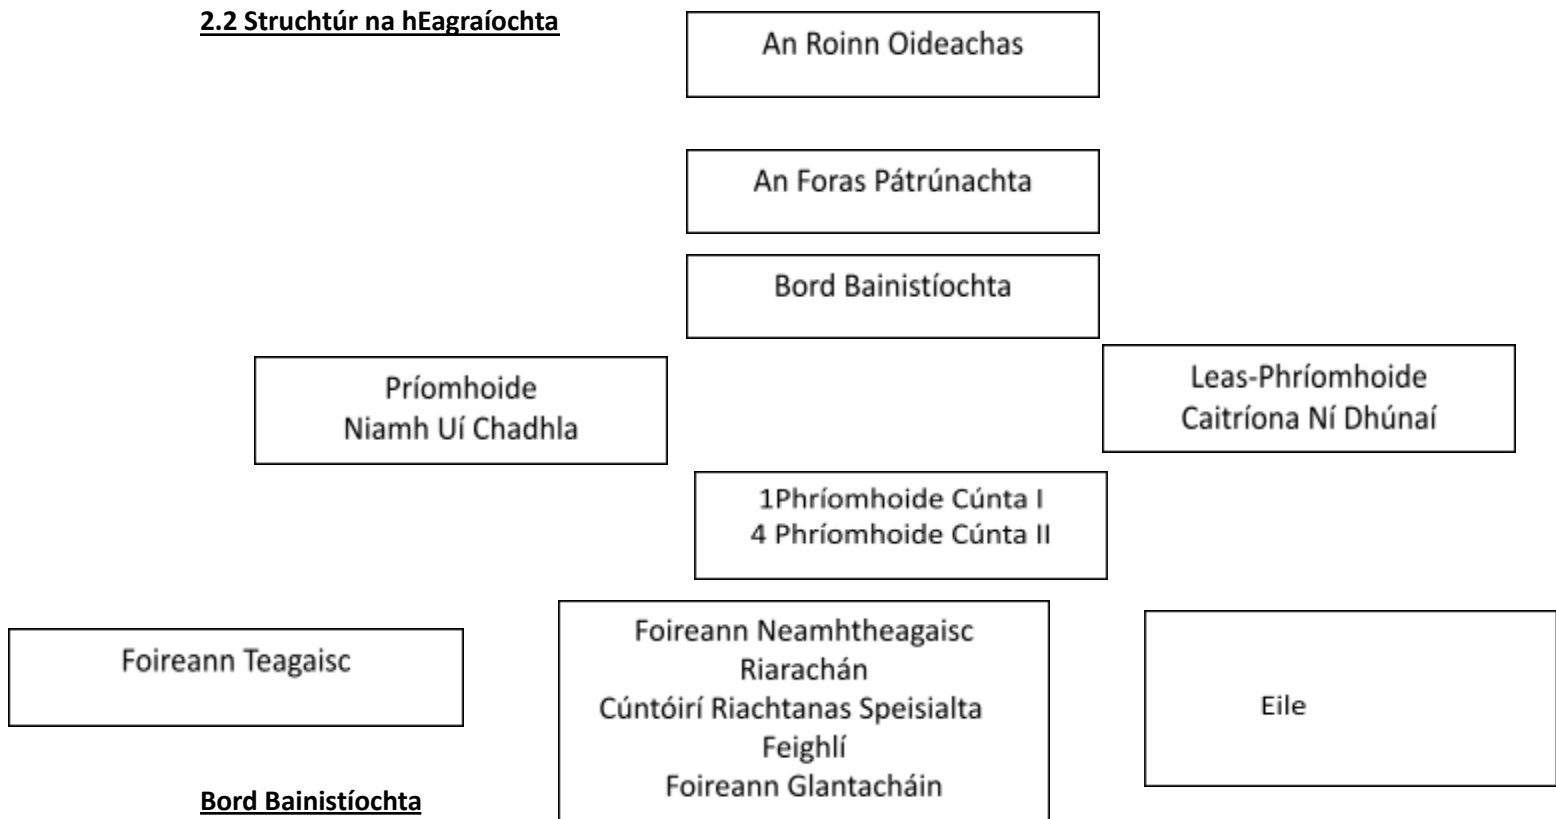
**2.2 Struchtúr na hEagraíochta**

An Roinn Oideachas

An Foras Pátrúnachta

Bord Bainistíochta

Príomhoide
Niamh Uí Chadhla

Leas-Phríomhoide
Caitríona Ní Dhúnaí

1Phríomhoide Cúnta I
4 Phríomhoide Cúnta II

Foireann Teagaisc

Foireann Neamhtheagaisc
Riarachán
Cúntóirí Riachtanas Speisialta
Feighlí
Foireann Glantacháin

Eile

**Bord Bainistíochta**